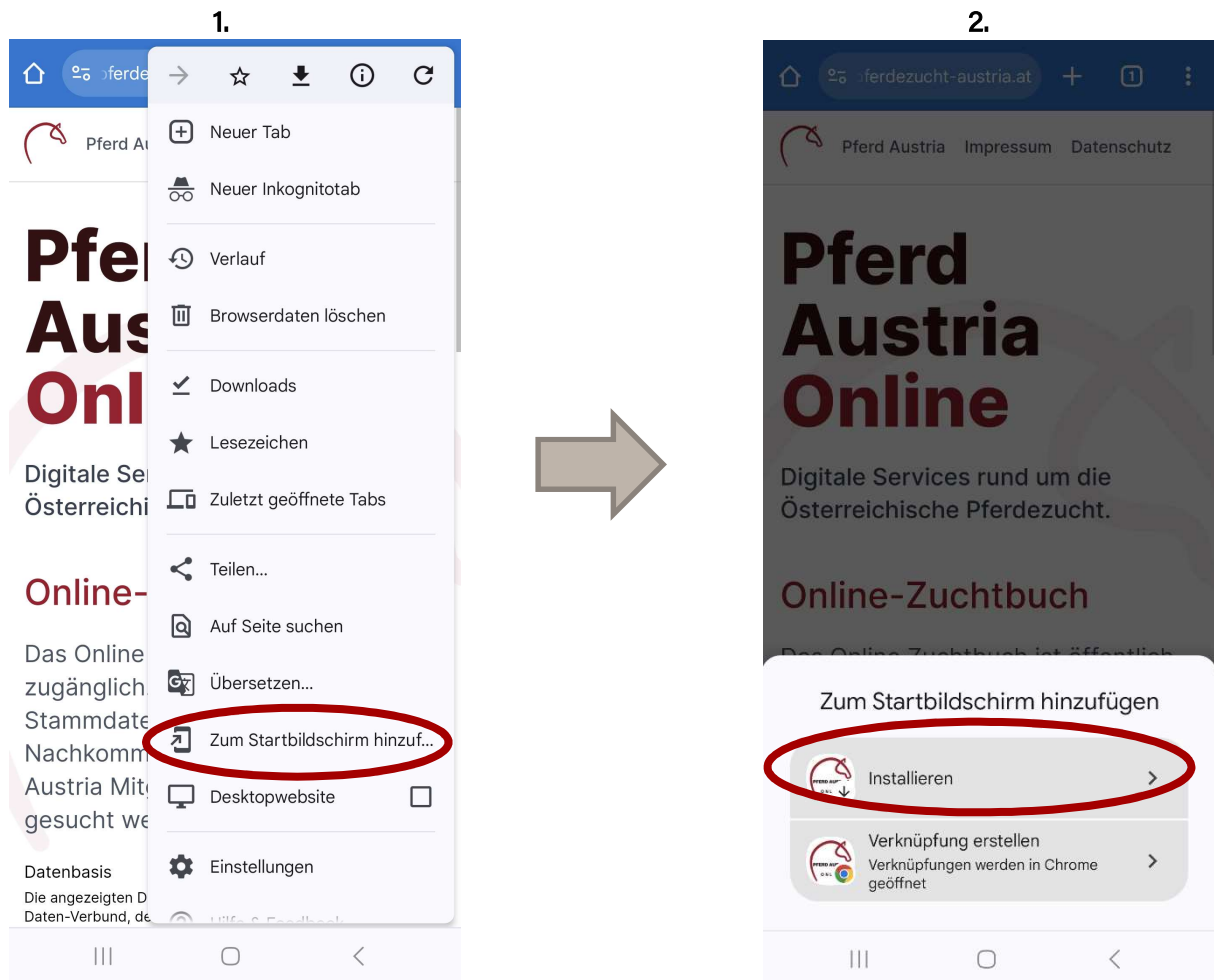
1.

pferde

Pferd Au

Pfer
Aus
Onl

Digitale Ser
Österreichi

Online-

Das Online
zugänglich.
Stammdate
Nachkomm
Austria Mitg
gesucht we

Datenbasis
Die angezeigten D
Daten-Verbund, de

Neuer Tab
Neuer Inkognitotab
Verlauf
Browserdaten löschen
Downloads
Lesezeichen
Zuletzt geöffnete Tabs
Teilen...
Auf Seite suchen
Übersetzen...
Zum Startbildschirm hinzuf...
Desktopwebsite
Einstellungen
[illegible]

2.

pferdezucht-austria.at

1

Pferd Austria Impressum Datenschutz

Pferd
Austria
Online

Digitale Services rund um die Österreichische Pferdezucht.

Online-Zuchtbuch

Das Online-Zuchtbuch ist öffentlich

Zum Startbildschirm hinzufügen

Installieren

Verknüpfung erstellen
Verknüpfungen werden in Chrome geöffnet